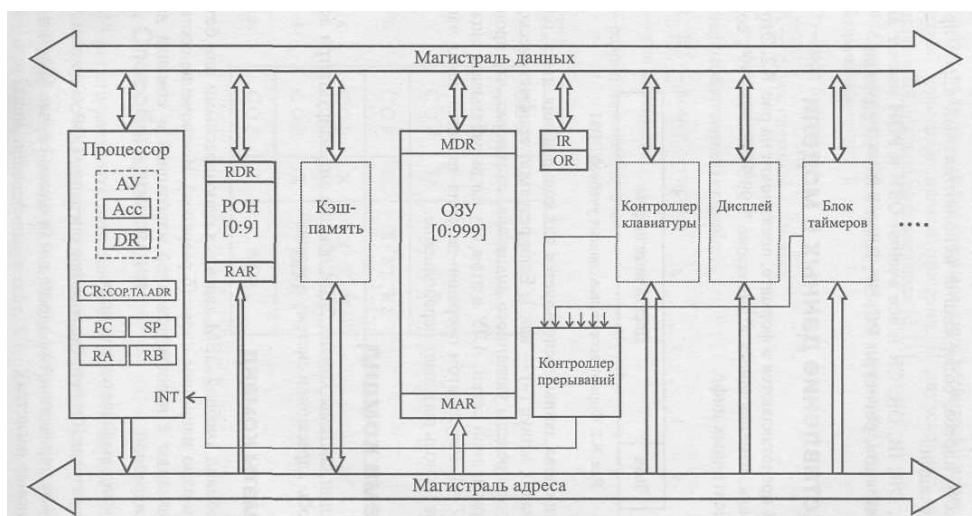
Магистраль данных

Процессор

АУ

Acc

DR

CR:COP.TA.ADR

PC

SP

RA

RB

INT

RDR

РОН [0:9]

RAR

Кэш-память

MDR

ОЗУ [0:999]

MAR

IR

OR

Контроллер прерываний

Контроллер клавиатуры

Дисплей

Блок таймеров

....

Магистраль адреса